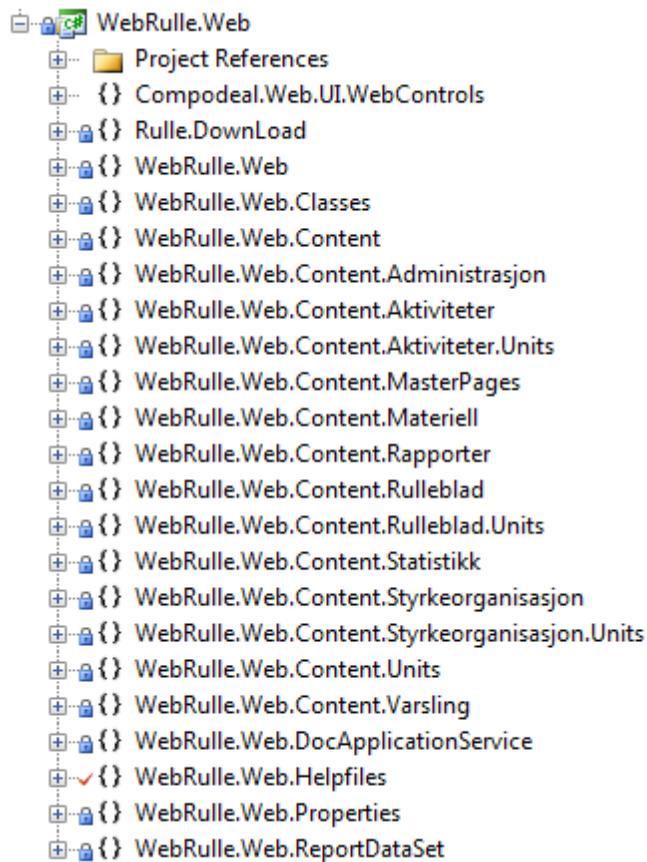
WebRulle.Web
Project References
{} Compodeal.Web.UI.WebControls
{} Rulle.DownLoad
{} WebRulle.Web
{} WebRulle.Web.Classes
{} WebRulle.Web.Content
{} WebRulle.Web.Content.Administrasjon
{} WebRulle.Web.Content.Aktiviteter
{} WebRulle.Web.Content.Aktiviteter.Units
{} WebRulle.Web.Content.MasterPages
{} WebRulle.Web.Content.Materiell
{} WebRulle.Web.Content.Rapporter
{} WebRulle.Web.Content.Rulleblad
{} WebRulle.Web.Content.Rulleblad.Units
{} WebRulle.Web.Content.Statistikk
{} WebRulle.Web.Content.Styrkeorganisasjon
{} WebRulle.Web.Content.Styrkeorganisasjon.Units
{} WebRulle.Web.Content.Units
{} WebRulle.Web.Content.Varsling
{} WebRulle.Web.DocApplicationService
{} WebRulle.Web.Helpfiles
{} WebRulle.Web.Properties
{} WebRulle.Web.ReportDataSet